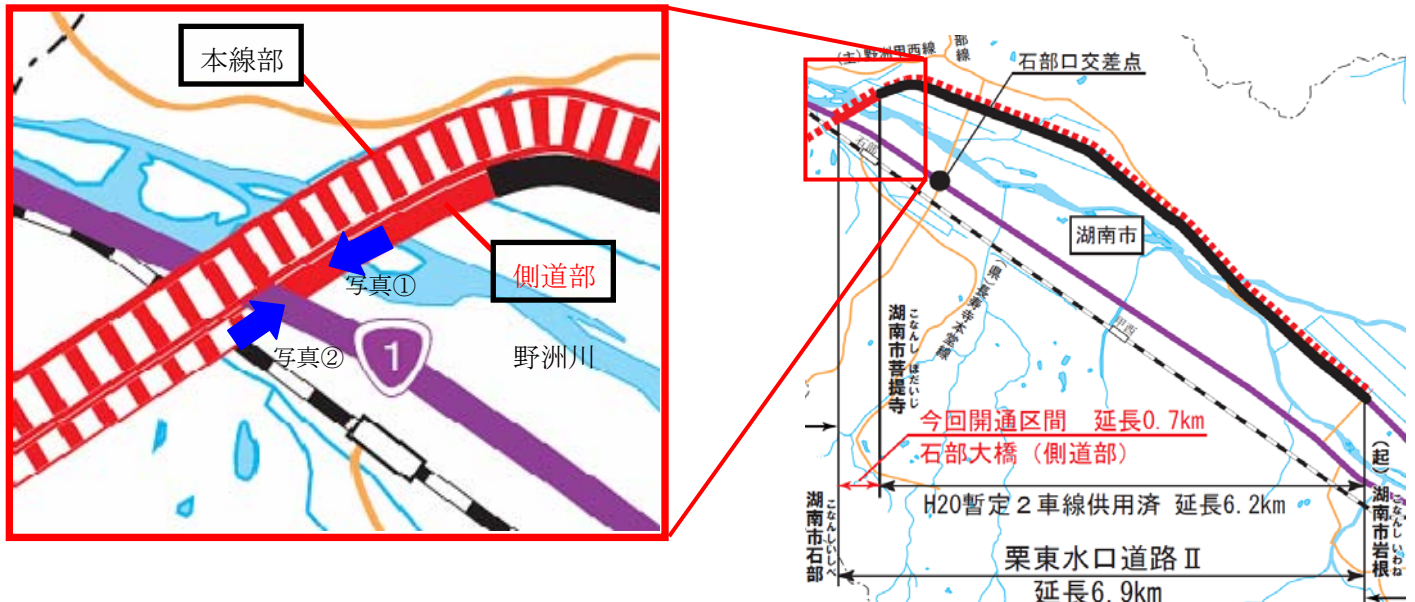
本線部

側道部

写真①

写真②

1

野洲川

(主)野洲甲西線

部線

石部口交差点

湖南市

(県)菩提寺本堂線

こなんし ぼだいじ
湖南市菩提寺

今回開通区間　延長0.7km
石部大橋（側道部）

H20暫定２車線供用済　延長6.2km

こなんしいしべ
湖南市石部

(起)
こなんし いわね
湖南市岩根

栗東水口道路Ⅱ
延長6.9km